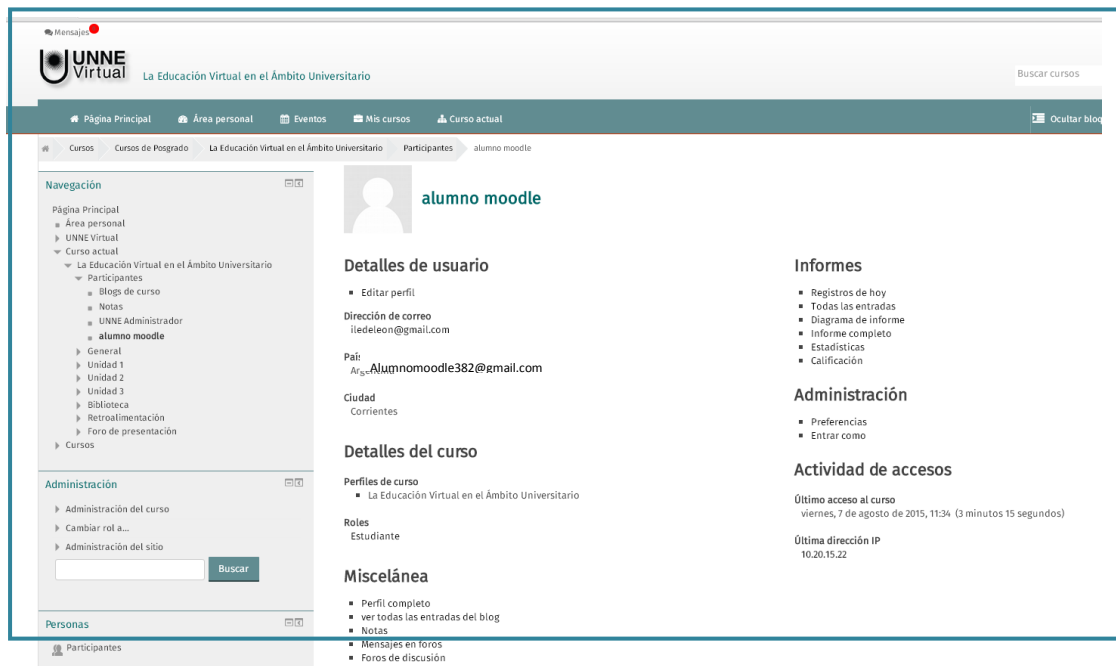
Mensajes

UNNE Virtual La Educación Virtual en el Ámbito Universitario

Buscar cursos

Página Principal Área personal Eventos Mis cursos Curso actual

Ocultar bloq

Cursos Cursos de Posgrado La Educación Virtual en el Ámbito Universitario Participantes alumno moodle

Navegación

Página Principal
Área personal
UNNE Virtual
Curso actual
La Educación Virtual en el Ámbito Universitario
Participantes
Blogs de curso
Notas
UNNE Administrador
alumno moodle
General
Unidad 1
Unidad 2
Unidad 3
Biblioteca
Retroalimentación
Foro de presentación
Cursos

Administración

Administración del curso
Cambiar rol a...
Administración del sitio

Buscar

Personas

Participantes

alumno moodle

Detalles de usuario

Editar perfil

Dirección de correo
iledeleon@gmail.com

País
Ar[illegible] Alumnomoodle382@gmail.com

Ciudad
Corrientes

Detalles del curso

Perfiles de curso
La Educación Virtual en el Ámbito Universitario

Roles
Estudiante

Miscelánea

Perfil completo
ver todas las entradas del blog
Notas
Mensajes en foros
Foros de discusión

Informes

Registros de hoy
Todas las entradas
Diagrama de informe
Informe completo
Estadísticas
Calificación

Administración

Preferencias
Entrar como

Actividad de accesos

Último acceso al curso
viernes, 7 de agosto de 2015, 11:34 (3 minutos 15 segundos)

Última dirección IP
10.20.15.22